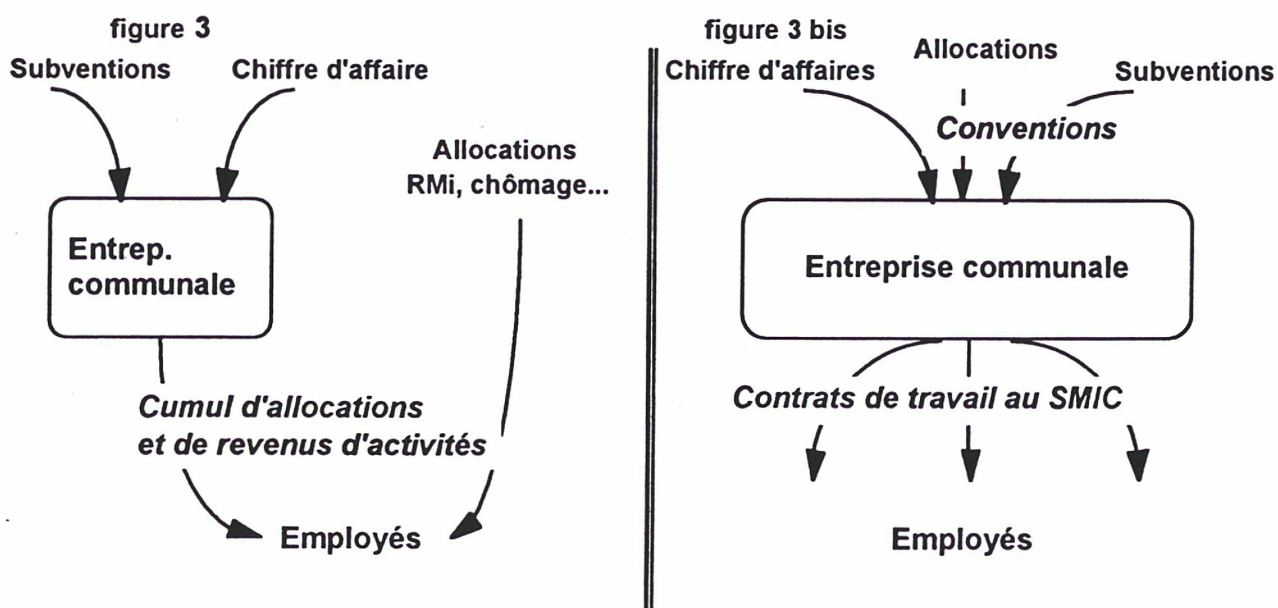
figure 3

Subventions

Chiffre d'affaire

Allocations RMi, chômage...

Entrep. communale

Cumul d'allocations et de revenus d'activités

Employés

figure 3 bis

Chiffre d'affaires

Allocations

Subventions

Conventions

Entreprise communale

Contrats de travail au SMIC

Employés